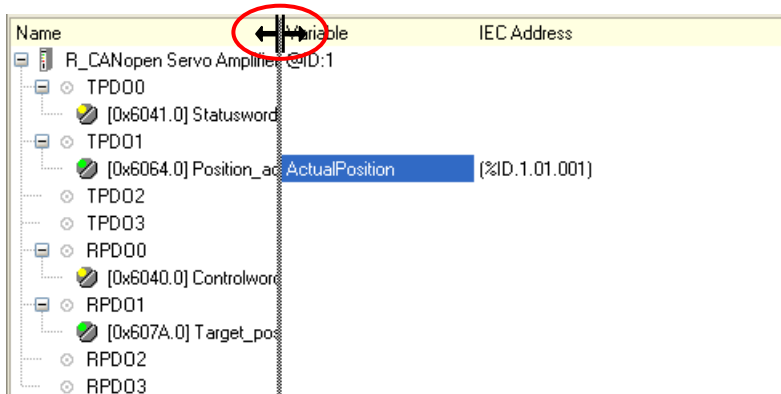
Name | Variable | IEC Address

R_CANopen Servo Amplifier @ID:1
TPDO0
[0x6041.0] Statusword
TPDO1
[0x6064.0] Position_ac | ActualPosition | (%ID.1.01.001)
TPDO2
TPDO3
RPDO0
[0x6040.0] Controlword
RPDO1
[0x607A.0] Target_pos
RPDO2
RPDO3